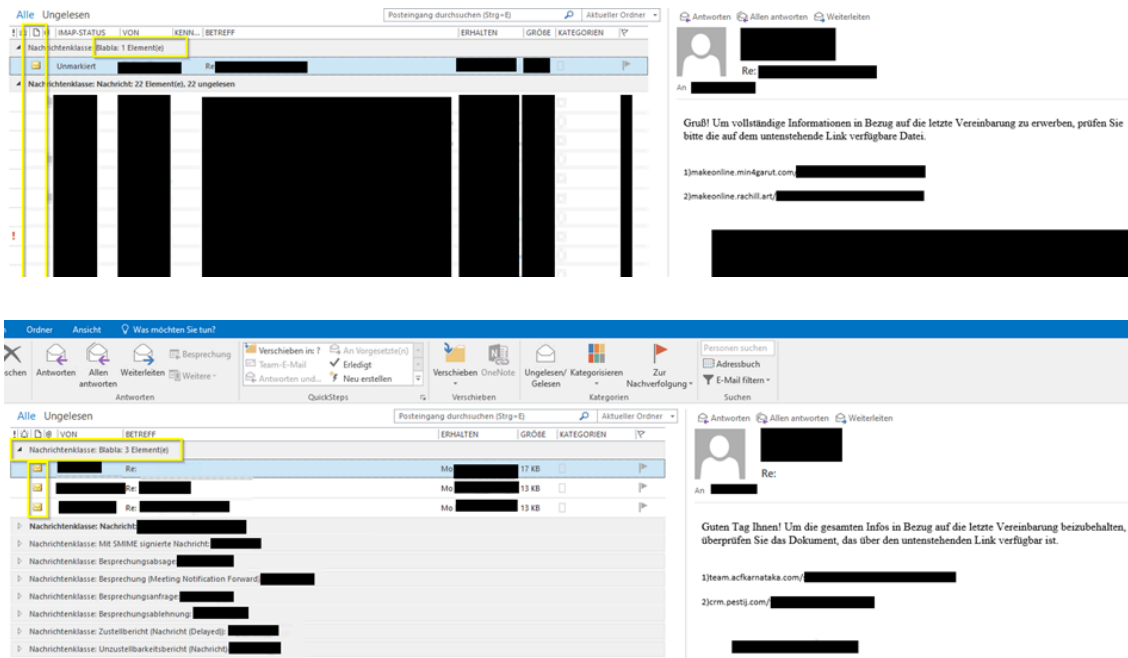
Alle Ungelesen

Posteingang durchsuchen (Strg+E) | Aktueller Ordner

IMAP-STATUS | VON | KENN... | BETREFF | ERHALTEN | GRÖßE | KATEGORIEN

Nachrichtenklasse: Blabla: 1 Element(e)

Unmarkiert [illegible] Re: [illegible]

Nachrichtenklasse: Nachricht: 22 Element(e), 22 ungelesen

Antworten Allen antworten Weiterleiten

Re: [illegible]

An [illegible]

Gruß! Um vollständige Informationen in Bezug auf die letzte Vereinbarung zu erwerben, prüfen Sie bitte die auf dem untenstehende Link verfügbare Datei.

1)makeonline.min4garut.com/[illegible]

2)makeonline.rachill.art/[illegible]

Ordner Ansicht Was möchten Sie tun?

schen Antworten Allen antworten Weiterleiten Besprechung Weitere

Antworten

Verschieben in: ? An Vorgesetzte(n) Team-E-Mail Erledigt Antworten und... Neu erstellen

QuickSteps

Verschieben OneNote

Verschieben

Ungelesen/ Gelesen Kategorisieren Zur Nachverfolgung

Kategorien

Personen suchen Adressbuch E-Mail filtern

Suchen

Alle Ungelesen

Posteingang durchsuchen (Strg+E) | Aktueller Ordner

VON | BETREFF | ERHALTEN | GRÖßE | KATEGORIEN

Nachrichtenklasse: Blabla: 3 Element(e)

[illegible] Re: Mo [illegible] 17 KB

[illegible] Re: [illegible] Mo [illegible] 13 KB

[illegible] Re: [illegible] Mo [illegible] 13 KB

Nachrichtenklasse: Nachricht: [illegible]

Nachrichtenklasse: Mit SMIME signierte Nachricht: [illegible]

Nachrichtenklasse: Besprechungsabsage: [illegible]

Nachrichtenklasse: Besprechung (Meeting Notification Forward): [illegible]

Nachrichtenklasse: Besprechungsanfrage: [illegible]

Nachrichtenklasse: Besprechungsablehnung: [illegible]

Nachrichtenklasse: Zustellbericht (Nachricht (Delayed)): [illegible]

Nachrichtenklasse: Unzustellbarkeitsbericht (Nachricht): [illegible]

Antworten Allen antworten Weiterleiten

Re:

An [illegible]

Guten Tag Ihnen! Um die gesamten Infos in Bezug auf die letzte Vereinbarung beizubehalten, überprüfen Sie das Dokument, das über den untenstehenden Link verfügbar ist.

1)team.acfkarnataka.com/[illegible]

2)crm.pestij.com/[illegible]